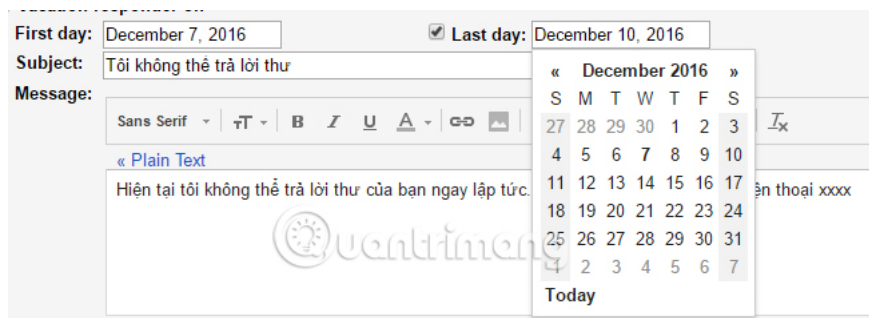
First day: December 7, 2016

Last day: December 10, 2016

Subject: Tôi không thể trả lời thư

Message:

Sans Serif

« Plain Text

Hiện tại tôi không thể trả lời thư của bạn ngay lập tức. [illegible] ện thoại xxxx

« December 2016 »

| S | M | T | W | T | F | S |
|---|---|---|---|---|---|---|
| 27 | 28 | 29 | 30 | 1 | 2 | 3 |
| 4 | 5 | 6 | 7 | 8 | 9 | 10 |
| 11 | 12 | 13 | 14 | 15 | 16 | 17 |
| 18 | 19 | 20 | 21 | 22 | 23 | 24 |
| 25 | 26 | 27 | 28 | 29 | 30 | 31 |
| 1 | 2 | 3 | 4 | 5 | 6 | 7 |

Today

Quantrimang